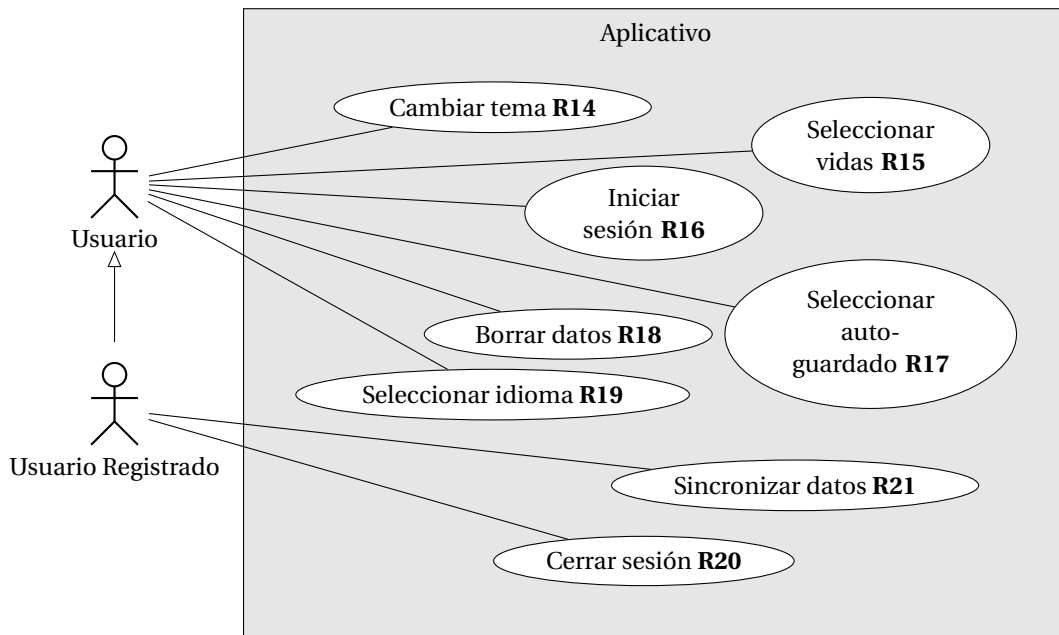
Aplicativo

Cambiar tema **R14**

Seleccionar vidas **R15**

Iniciar sesión **R16**

Seleccionar auto-guardado **R17**

Borrar datos **R18**

Seleccionar idioma **R19**

Sincronizar datos **R21**

Cerrar sesión **R20**

Usuario

Usuario Registrado